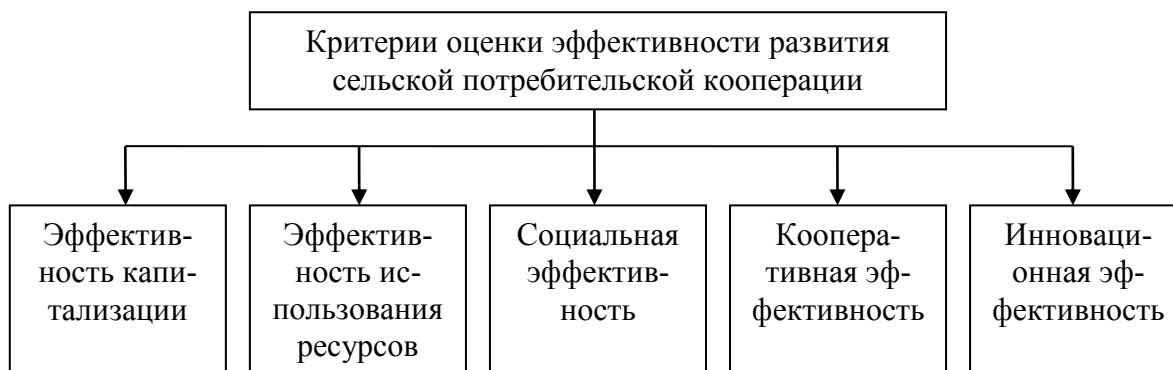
Критерии оценки эффективности развития сельской потребительской кооперации

Эффективность капитализации

Эффективность использования ресурсов

Социальная эффективность

Кооперативная эффективность

Инновационная эффективность